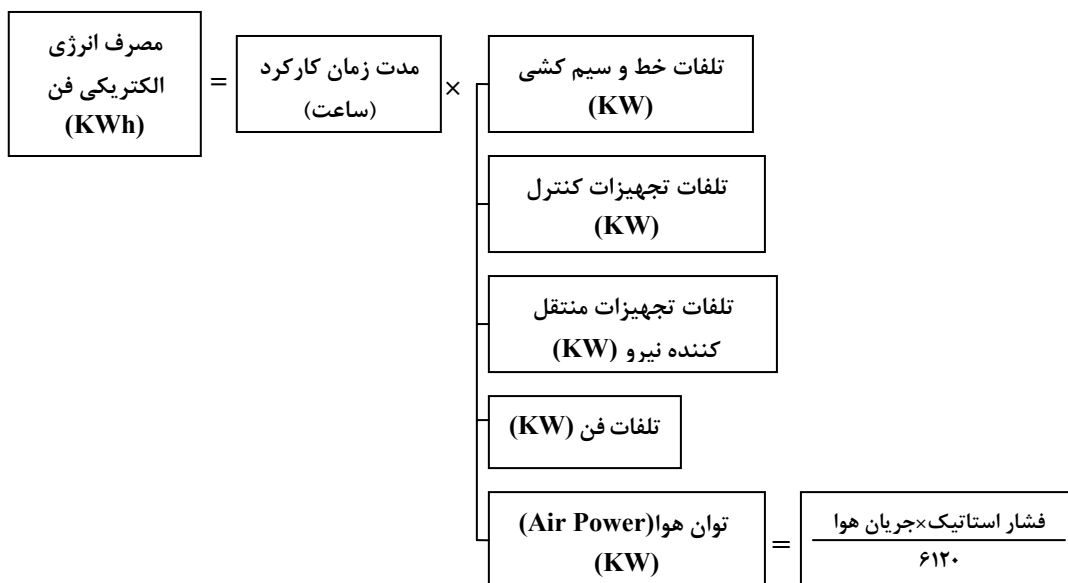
مصرف انرژی الکتریکی فن (KWh)

=

مدت زمان کارکرد (ساعت)

×

تلفات خط و سیم کشی (KW)

تلفات تجهیزات کنترل (KW)

تلفات تجهیزات منتقل کننده نیرو (KW)

تلفات فن (KW)

توان هوا(Air Power) (KW)

=

$\frac{\text{فشار استاتیک×جریان هوا}}{۶۱۲۰}$